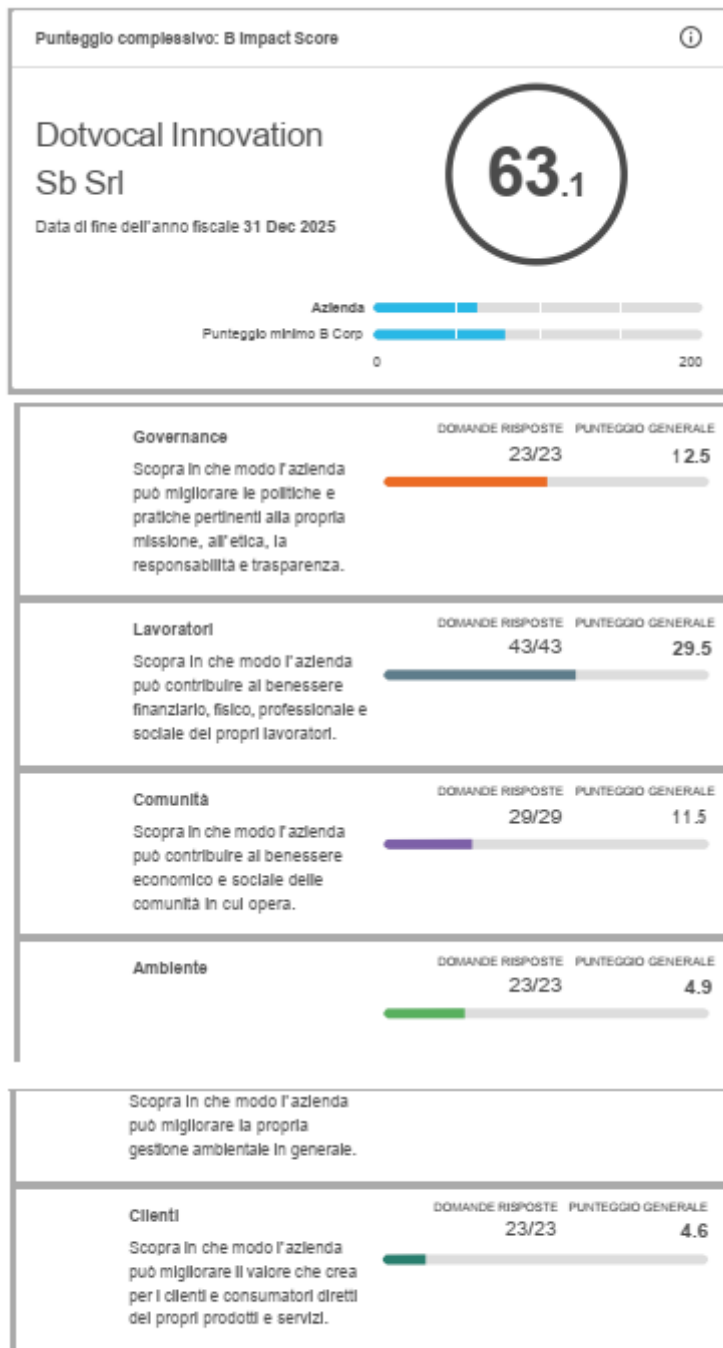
Punteggio complessivo: B Impact Score

Dotvocal Innovation Sb Srl

63.1

Data di fine dell'anno fiscale 31 Dec 2025

Azienda

Punteggio minimo B Corp

0

200

Governance

Scopra in che modo l'azienda può migliorare le politiche e pratiche pertinenti alla propria missione, all'etica, la responsabilità e trasparenza.

DOMANDE RISPOSTE 23/23

PUNTEGGIO GENERALE 12.5

Lavoratori

Scopra in che modo l'azienda può contribuire al benessere finanziario, fisico, professionale e sociale dei propri lavoratori.

DOMANDE RISPOSTE 43/43

PUNTEGGIO GENERALE 29.5

Comunità

Scopra in che modo l'azienda può contribuire al benessere economico e sociale delle comunità in cui opera.

DOMANDE RISPOSTE 29/29

PUNTEGGIO GENERALE 11.5

Ambiente

DOMANDE RISPOSTE 23/23

PUNTEGGIO GENERALE 4.9

Scopra in che modo l'azienda può migliorare la propria gestione ambientale in generale.

Clienti

Scopra in che modo l'azienda può migliorare il valore che crea per i clienti e consumatori diretti dei propri prodotti e servizi.

DOMANDE RISPOSTE 23/23

PUNTEGGIO GENERALE 4.6